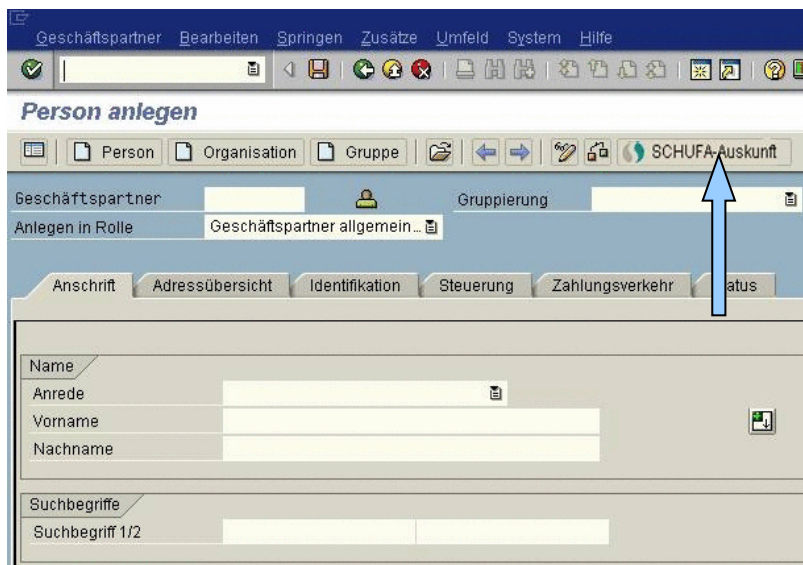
Geschäftspartner Bearbeiten Springen Zusätze Umfeld System Hilfe

Person anlegen

Person Organisation Gruppe SCHUFA-Auskunft

Geschäftspartner
Gruppierung
Anlegen in Rolle Geschäftspartner allgemein...

Anschrift Adressübersicht Identifikation Steuerung Zahlungsverkehr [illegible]atus

Name
Anrede
Vorname
Nachname

Suchbegriffe
Suchbegriff 1/2